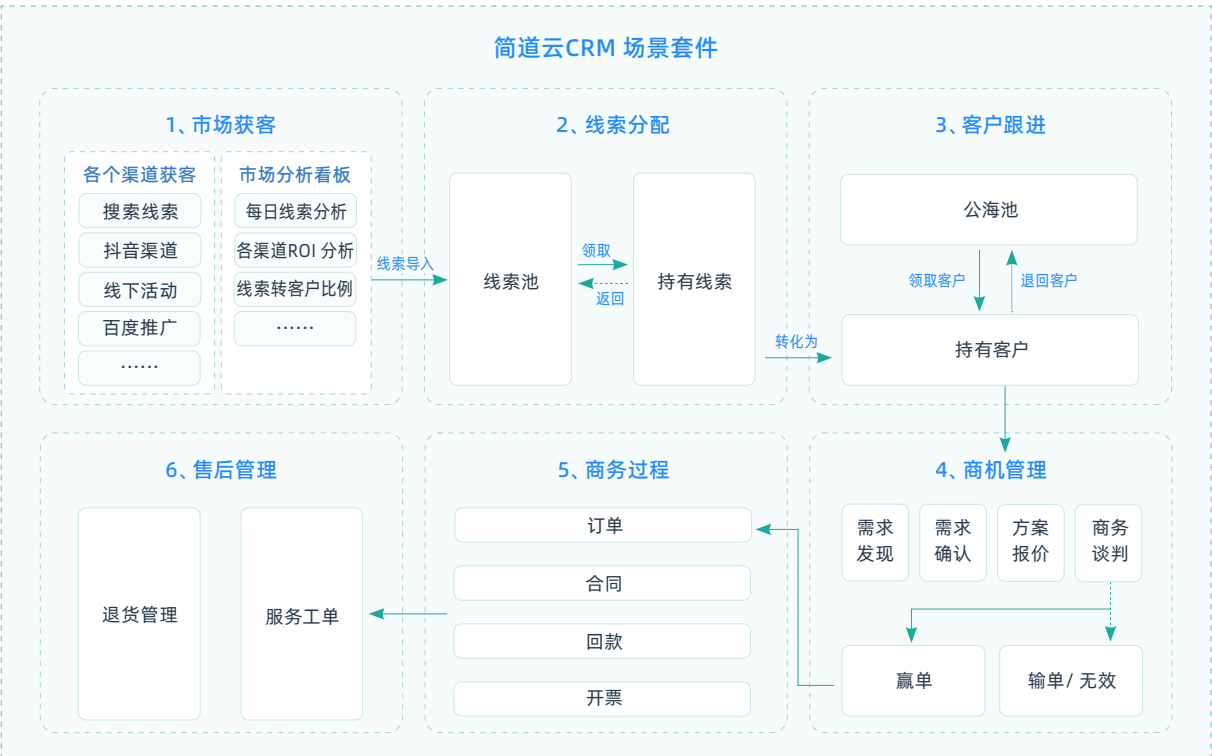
简道云CRM 场景套件

1、市场获客

各个渠道获客
搜索线索
抖音渠道
线下活动
百度推广
……

市场分析看板
每日线索分析
各渠道ROI 分析
线索转客户比例
……

线索导入

2、线索分配

线索池
领取
返回
持有线索

转化为

3、客户跟进

公海池
领取客户
退回客户
持有客户

6、售后管理

退货管理
服务工单

5、商务过程

订单
合同
回款
开票

4、商机管理

需求发现
需求确认
方案报价
商务谈判
赢单
输单/ 无效